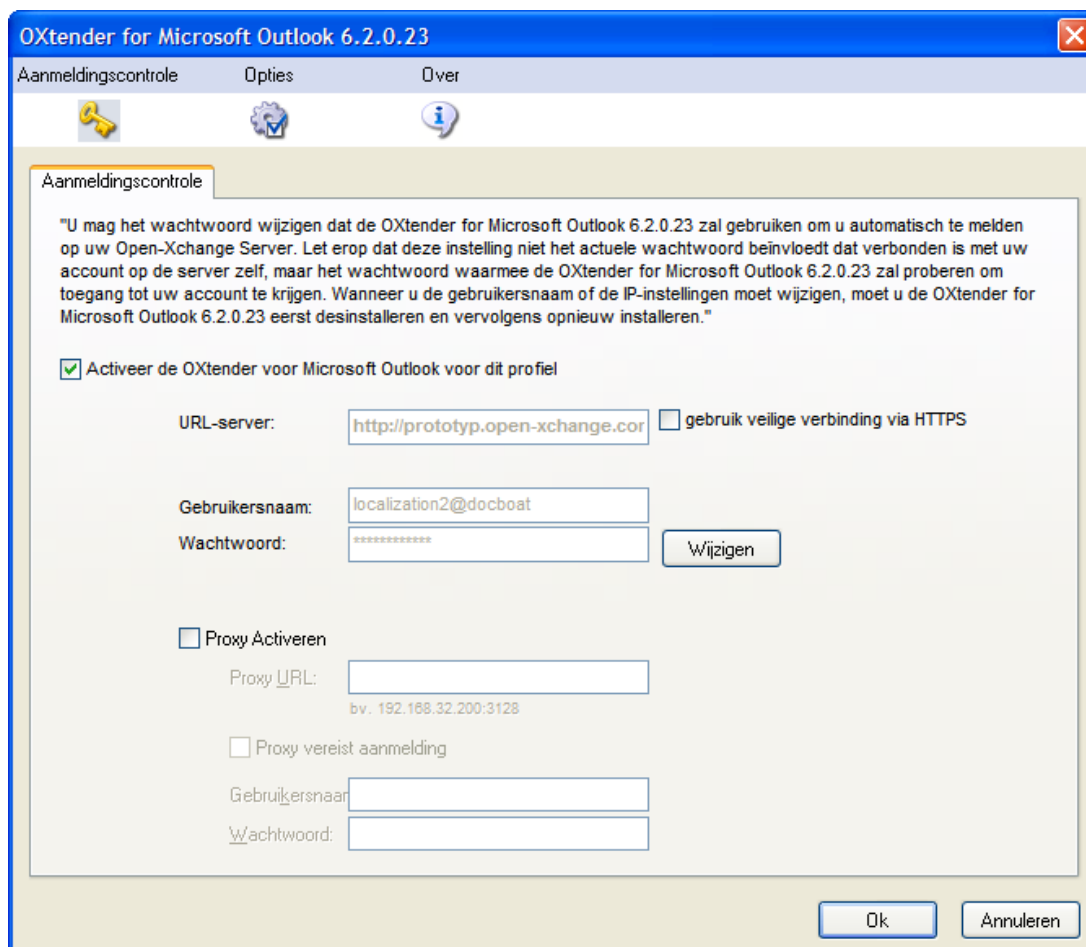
OXtender for Microsoft Outlook 6.2.0.23

Aanmeldingscontrole
Opties
Over

Aanmeldingscontrole

"U mag het wachtwoord wijzigen dat de OXtender for Microsoft Outlook 6.2.0.23 zal gebruiken om u automatisch te melden op uw Open-Xchange Server. Let erop dat deze instelling niet het actuele wachtwoord beinvloedt dat verbonden is met uw account op de server zelf, maar het wachtwoord waarmee de OXtender for Microsoft Outlook 6.2.0.23 zal proberen om toegang tot uw account te krijgen. Wanneer u de gebruikersnaam of de IP-instellingen moet wijzigen, moet u de OXtender for Microsoft Outlook 6.2.0.23 eerst desinstalleren en vervolgens opnieuw installeren."

Activeer de OXtender voor Microsoft Outlook voor dit profiel

URL-server: http://prototyp.open-xchange.cor
gebruik veilige verbinding via HTTPS

Gebruikersnaam: localization2@docboat
Wachtwoord: ************
Wijzigen

Proxy Activeren
Proxy URL:
bv. 192.168.32.200:3128
Proxy vereist aanmelding
Gebruikersnaar
Wachtwoord:

Ok
Annuleren